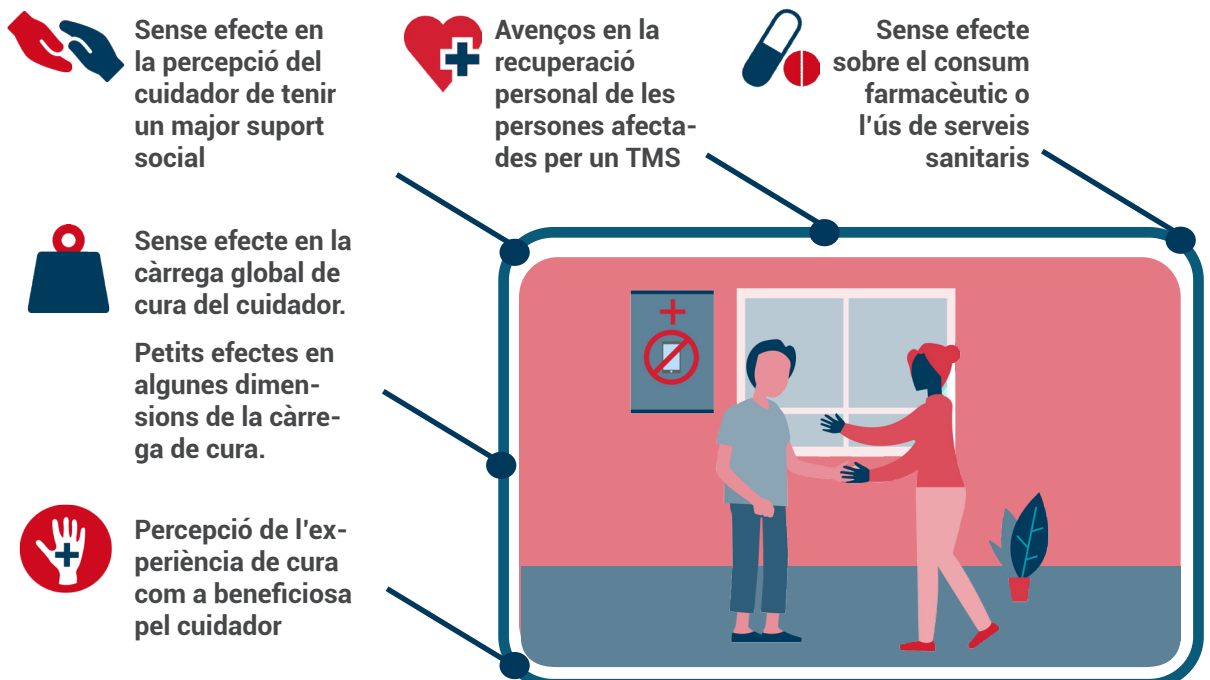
Sense efecte en la percepció del cuidador de tenir un major suport social

Avenços en la recuperació personal de les persones afectades per un TMS

Sense efecte sobre el consum farmacèutic o l'ús de serveis sanitaris

Sense efecte en la càrrega global de cura del cuidador.

Petits efectes en algunes dimensions de la càrrega de cura.

Percepció de l'experiència de cura com a beneficiosa pel cuidador